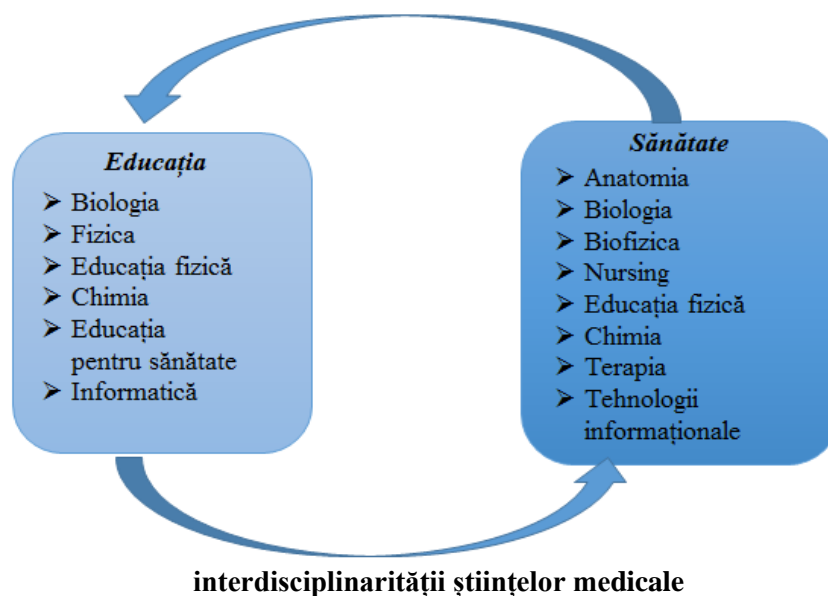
Educația
➢ Biologia
➢ Fizica
➢ Educația fizică
➢ Chimia
➢ Educația pentru sănătate
➢ Informatică

Sănătate
➢ Anatomia
➢ Biologia
➢ Biofizica
➢ Nursing
➢ Educația fizică
➢ Chimia
➢ Terapia
➢ Tehnologii informaționale

interdisciplinarității științelor medicale